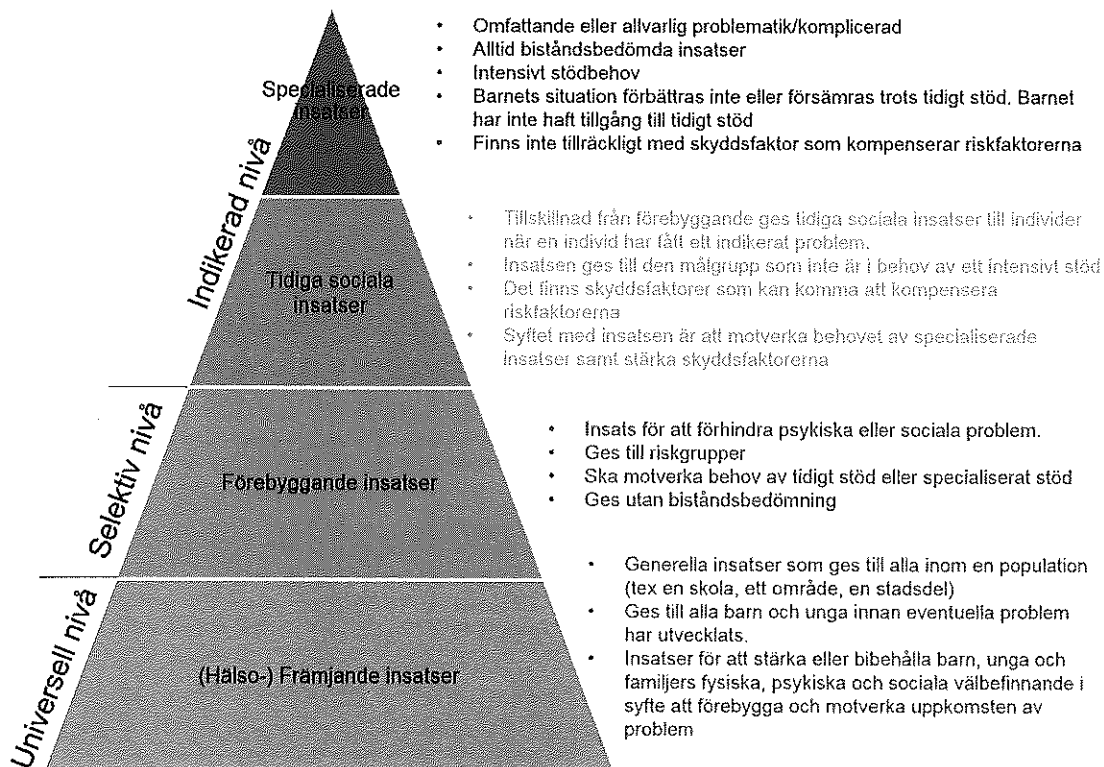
Specialiserade insatser

- Omfattande eller allvarlig problematik/komplicerad
- Alltid biståndsbedömda insatser
- Intensivt stödbehov
- Barnets situation förbättras inte eller försämras trots tidigt stöd. Barnet har inte haft tillgång till tidigt stöd
- Finns inte tillräckligt med skyddsfaktor som kompenserar riskfaktorerna

Indikerad nivå

Tidiga sociala insatser

- Tillskillnad från förebyggande ges tidiga sociala insatser till individer när en individ har fått ett indikerat problem.
- Insatsen ges till den målgrupp som inte är i behov av ett intensivt stöd
- Det finns skyddsfaktorer som kan komma att kompensera riskfaktorerna
- Syftet med insatsen är att motverka behovet av specialiserade insatser samt stärka skyddsfaktorerna

Selektiv nivå

Förebyggande insatser

- Insats för att förhindra psykiska eller sociala problem.
- Ges till riskgrupper
- Ska motverka behov av tidigt stöd eller specialiserat stöd
- Ges utan biståndsbedömning

Universell nivå

(Hälso-) Främjande insatser

- Generella insatser som ges till alla inom en population (tex en skola, ett område, en stadsdel)
- Ges till alla barn och unga innan eventuella problem har utvecklats.
- Insatser för att stärka eller bibehålla barn, unga och familjers fysiska, psykiska och sociala välbefinnande i syfte att förebygga och motverka uppkomsten av problem